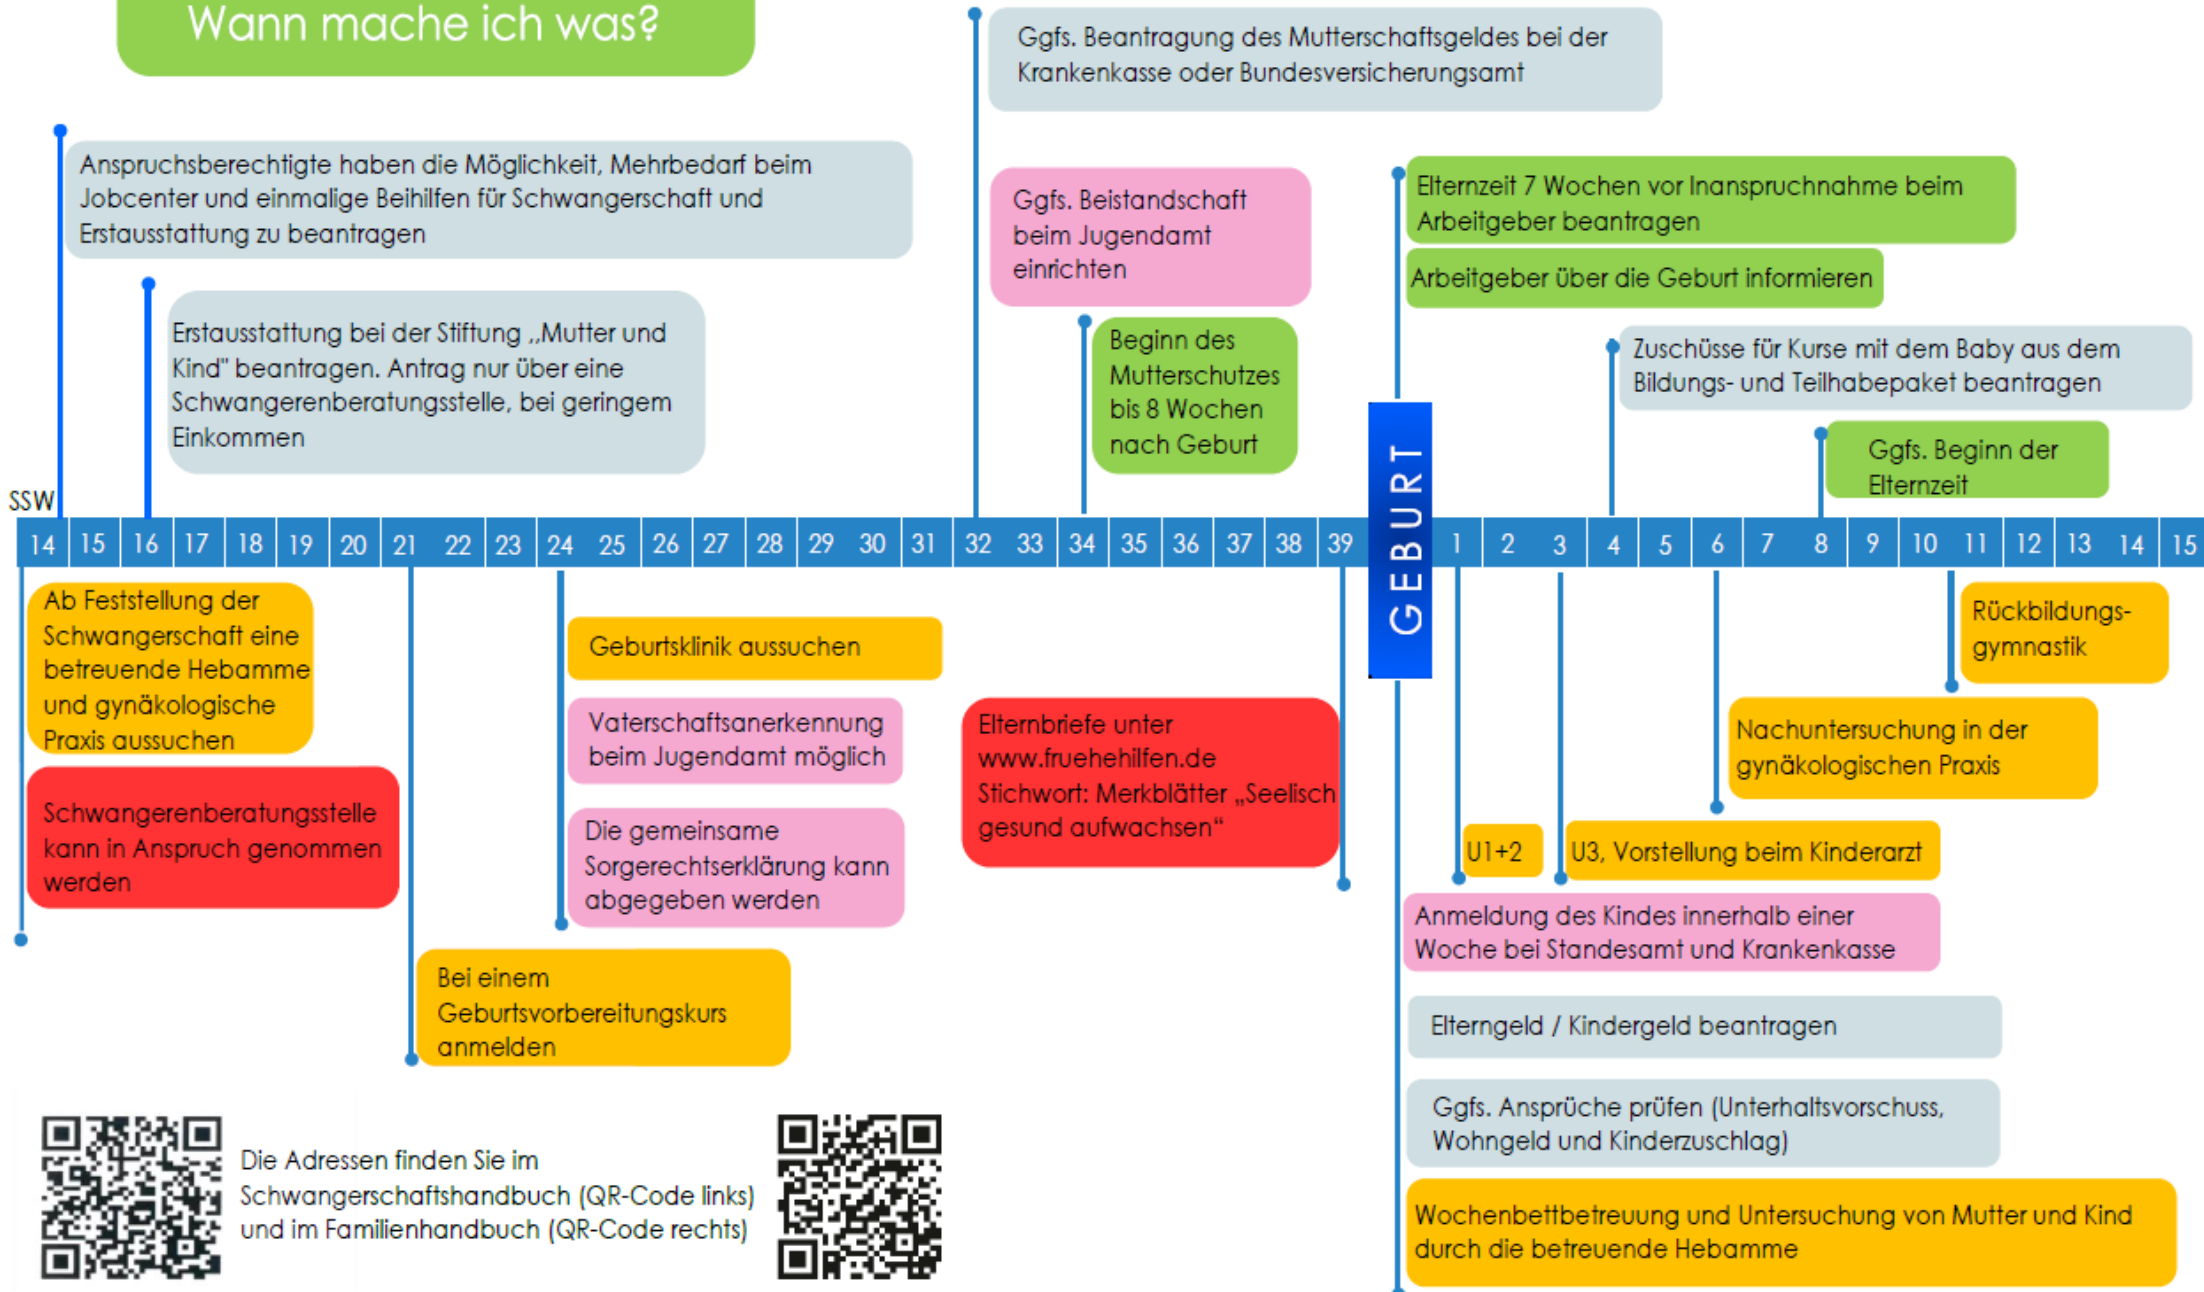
Wann mache ich was?

Ggfs. Beantragung des Mutterschaftsgeldes bei der Krankenkasse oder Bundesversicherungsamt

Anspruchsberechtigte haben die Möglichkeit, Mehrbedarf beim Jobcenter und einmalige Beihilfen für Schwangerschaft und Erstausstattung zu beantragen

Erstausstattung bei der Stiftung „Mutter und Kind" beantragen. Antrag nur über eine Schwangerenberatungsstelle, bei geringem Einkommen

Ggfs. Beistandschaft beim Jugendamt einrichten

Beginn des Mutterschutzes bis 8 Wochen nach Geburt

Elternzeit 7 Wochen vor Inanspruchnahme beim Arbeitgeber beantragen

Arbeitgeber über die Geburt informieren

Zuschüsse für Kurse mit dem Baby aus dem Bildungs- und Teilhabepaket beantragen

Ggfs. Beginn der Elternzeit

SSW

| 14 | 15 | 16 | 17 | 18 | 19 | 20 | 21 | 22 | 23 | 24 | 25 | 26 | 27 | 28 | 29 | 30 | 31 | 32 | 33 | 34 | 35 | 36 | 37 | 38 | 39 | GEBURT | 1 | 2 | 3 | 4 | 5 | 6 | 7 | 8 | 9 | 10 | 11 | 12 | 13 | 14 | 15 |
|---|---|---|---|---|---|---|---|---|---|---|---|---|---|---|---|---|---|---|---|---|---|---|---|---|---|---|---|---|---|---|---|---|---|---|---|---|---|---|---|---|---|

Ab Feststellung der Schwangerschaft eine betreuende Hebamme und gynäkologische Praxis aussuchen

Schwangerenberatungsstelle kann in Anspruch genommen werden

Geburtsklinik aussuchen

Vaterschaftsanerkennung beim Jugendamt möglich

Die gemeinsame Sorgerechtserklärung kann abgegeben werden

Elternbriefe unter www.fruehehilfen.de Stichwort: Merkblätter „Seelisch gesund aufwachsen“

Rückbildungs-gymnastik

Nachuntersuchung in der gynäkologischen Praxis

U1+2

U3, Vorstellung beim Kinderarzt

Anmeldung des Kindes innerhalb einer Woche bei Standesamt und Krankenkasse

Bei einem Geburtsvorbereitungskurs anmelden

Elterngeld / Kindergeld beantragen

Ggfs. Ansprüche prüfen (Unterhaltsvorschuss, Wohngeld und Kinderzuschlag)

Die Adressen finden Sie im Schwangerschaftshandbuch (QR-Code links) und im Familienhandbuch (QR-Code rechts)

Wochenbettbetreuung und Untersuchung von Mutter und Kind durch die betreuende Hebamme